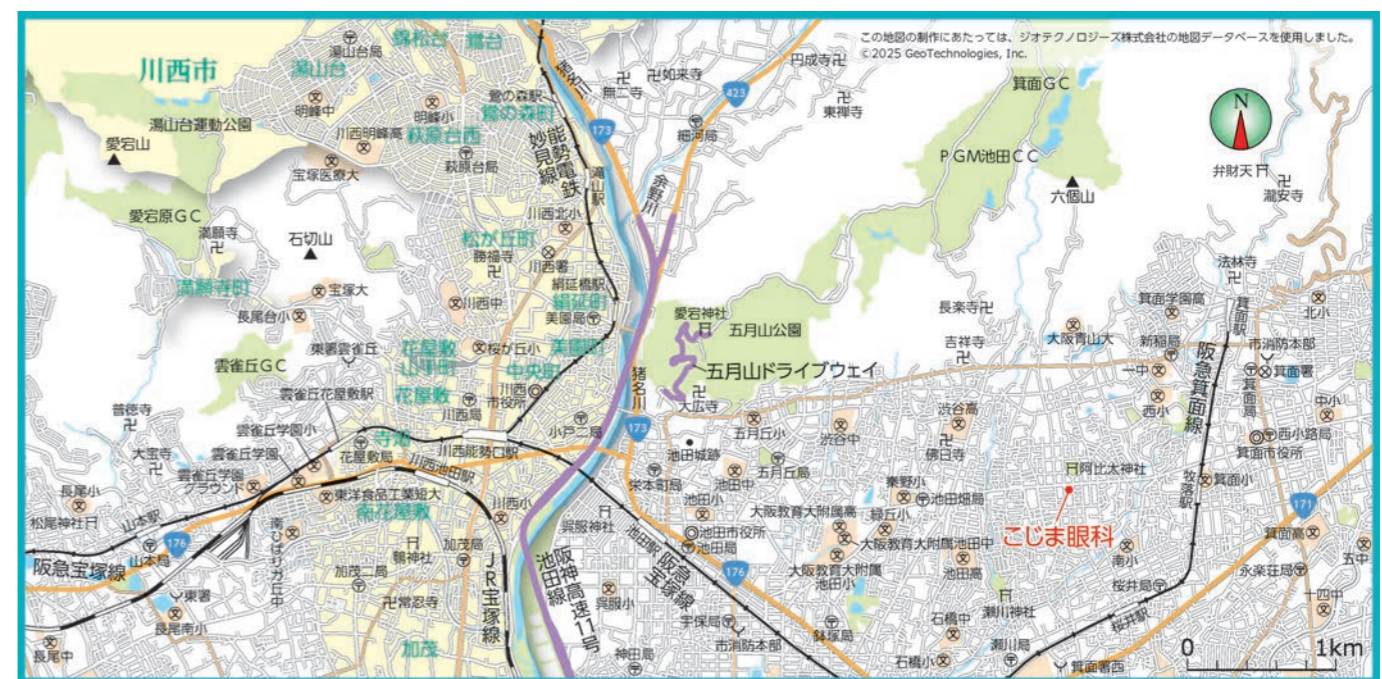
この地図の制作にあたっては、ジオテクノロジーズ株式会社の地図データベースを使用しました。
©2025 GeoTechnologies, Inc.

川西市
湯山台
鼓が滝
緑台
湯山台運動公園
愛宕山
宝塚医療大
愛宕原ＧＣ
満願寺
石切山
満願寺町
宝塚大
長尾台小
雲雀丘ＧＣ
普徳寺
大宝寺
雲雀丘学園小
雲雀丘学園
雲雀丘学園グラウンド
長尾小
松尾神社
山本駅
山本局
阪急宝塚線
東署
長尾南小
長尾中
南ひばりガ丘中
雲雀丘花屋敷駅
東署雲雀丘
花屋敷山手町
花屋敷
寺畑
花屋敷局
東洋食品工業短大
南花屋敷
鴨神社
加茂二局
常忍寺
加茂
湯山台局
明峰小
明峰中
川西明峰高
萩原台西
萩原台局
鶯の森駅
鶯の森町
妙見線
能勢電鉄
滝山駅
川西北小
松が丘町
勝福寺
川西署
絹延橋駅
絹延町
美園局
美園町
川西中
桜が丘小
中央町
川西市役所
川西局
小戸二局
川西能勢口駅
川西池田駅
川西小
JR宝塚線
加茂局
阪神高速11号池田線
無二寺
如来寺
円成寺
東禅寺
箕面ＧＣ
ＰＧＭ池田ＣＣ
六個山
弁財天
瀧安寺
猪名川
余野川
池田局
愛宕神社
五月山公園
五月山ドライブウェイ
大広寺
五月丘小
渋谷中
五月丘局
池田城跡
栄本町局
池田小
池田中
呉服神社
池田市役所
池田局
池田駅
阪急宝塚線
呉服小
宇保局
市消防本部
神田局
鉢塚局
長楽寺
吉祥寺
渋谷高
徳日寺
秦野小
池田畑局
緑丘小
大阪教育大附属高
大阪教育大附属池田中
大阪教育大附属池田小
池田高
石橋中
石橋小
瀬川神社
瀬川局
箕面署西
大阪青山大
新稲局
一中
西小
阿比太神社
こじま眼科
南小
桜井局
桜井駅
法林寺
箕面学園高
箕面駅
北小
市消防本部
箕面署
阪急箕面線
中小
西小路局
箕面市役所
牧落駅
箕面小
箕面高
永楽荘局
十四中
五中
423
173
176
171
N
0
1km